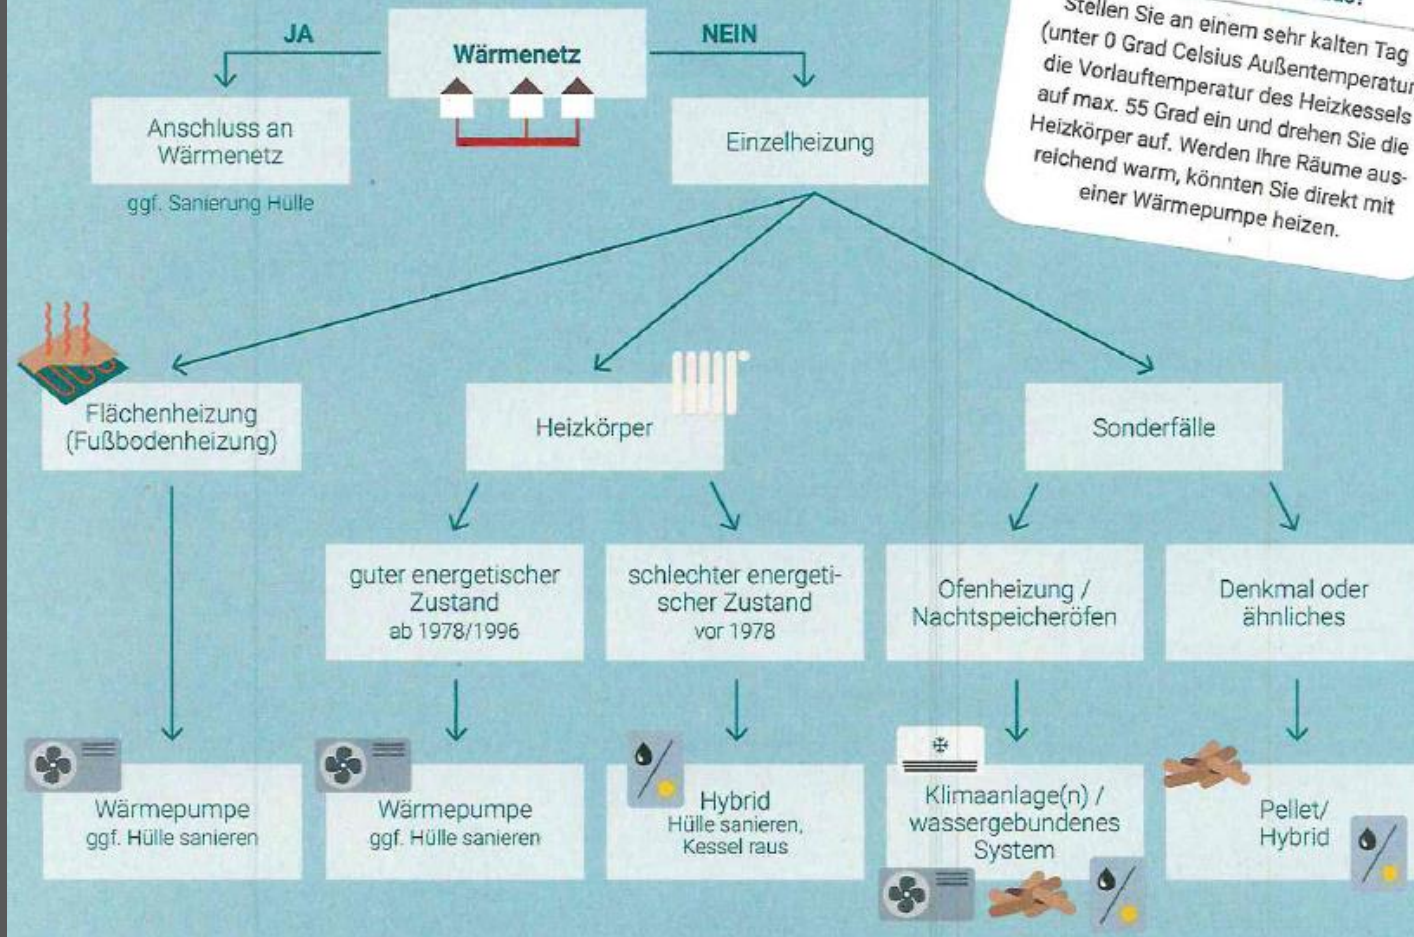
Wärmenetz

JA

NEIN

Anschluss an Wärmenetz

ggf. Sanierung Hülle

Einzelheizung

Stellen Sie an einem sehr kalten Tag (unter 0 Grad Celsius Außentemperatur die Vorlauftemperatur des Heizkessels auf max. 55 Grad ein und drehen Sie die Heizkörper auf. Werden Ihre Räume ausreichend warm, könnten Sie direkt mit einer Wärmepumpe heizen.

Flächenheizung (Fußbodenheizung)

Heizkörper

Sonderfälle

guter energetischer Zustand ab 1978/1996

schlechter energetischer Zustand vor 1978

Ofenheizung / Nachtspeicheröfen

Denkmal oder ähnliches

Wärmepumpe ggf. Hülle sanieren

Wärmepumpe ggf. Hülle sanieren

Hybrid Hülle sanieren, Kessel raus

Klimaanlage(n) / wassergebundenes System

Pellet/ Hybrid